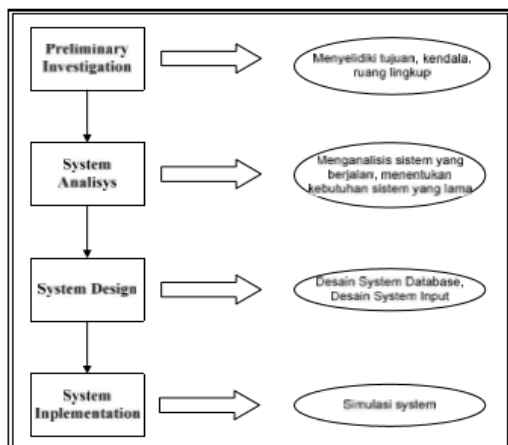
Preliminary Investigation

Menyelidiki tujuan, kendala, ruang lingkup

System Analisys

Menganalisis sistem yang berjalan, menentukan kebutuhan sistem yang lama

System Design

Desain System Database, Desain System Input

System Inplementation

Simulasi system